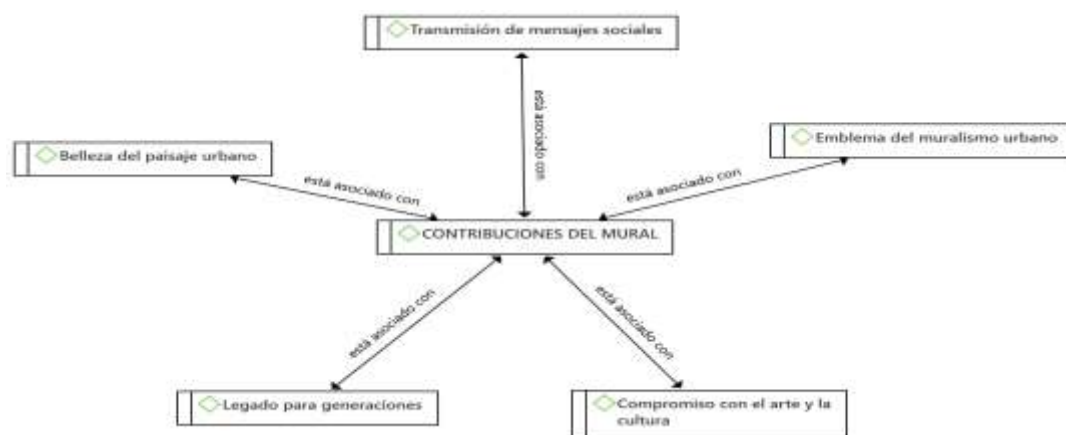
Transmisión de mensajes sociales

está asociado con

Belleza del paisaje urbano

está asociado con

Emblema del muralismo urbano

está asociado con

CONTRIBUCIONES DEL MURAL

está asociado con

está asociado con

Legado para generaciones

Compromiso con el arte y la cultura